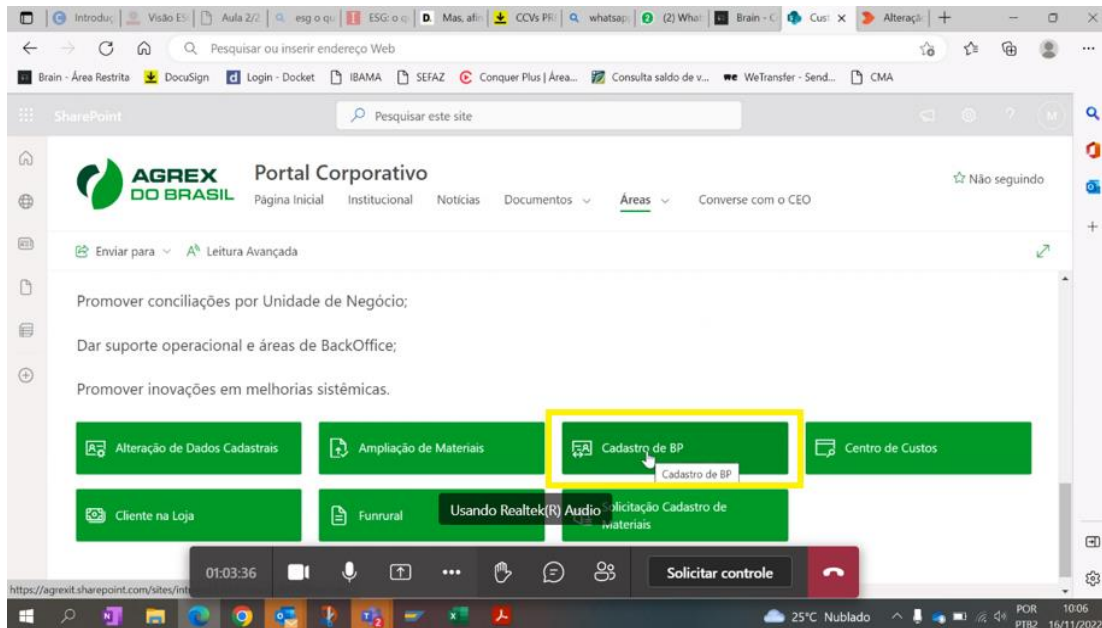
Introduç | Visão ES | Aula 2/2 | esg o qu | ESG: o q | Mas, afin | CCVs PRI | whatsap | (2) What | Brain - C | Cust × | Alteraçã | +

Pesquisar ou inserir endereço Web

Brain - Área Restrita | DocuSign | Login - Docket | IBAMA | SEFAZ | Conquer Plus | Área... | Consulta saldo de v... | WeTransfer - Send... | CMA

SharePoint

Pesquisar este site

M

AGREX DO BRASIL

Portal Corporativo

Página Inicial | Institucional | Notícias | Documentos | Áreas | Converse com o CEO

Não seguindo

Enviar para | Leitura Avançada

Promover conciliações por Unidade de Negócio;

Dar suporte operacional e áreas de BackOffice;

Promover inovações em melhorias sistêmicas.

Alteração de Dados Cadastrais | Ampliação de Materiais | Cadastro de BP | Centro de Custos

Cadastro de BP

Cliente na Loja | Funrural | Usando Realtek(R) Audio | Solicitação Cadastro de Materiais

01:03:36 | Solicitar controle

https://agrexit.sharepoint.com/sites/int

25°C Nublado | POR PTB2 | 10:06 16/11/2022